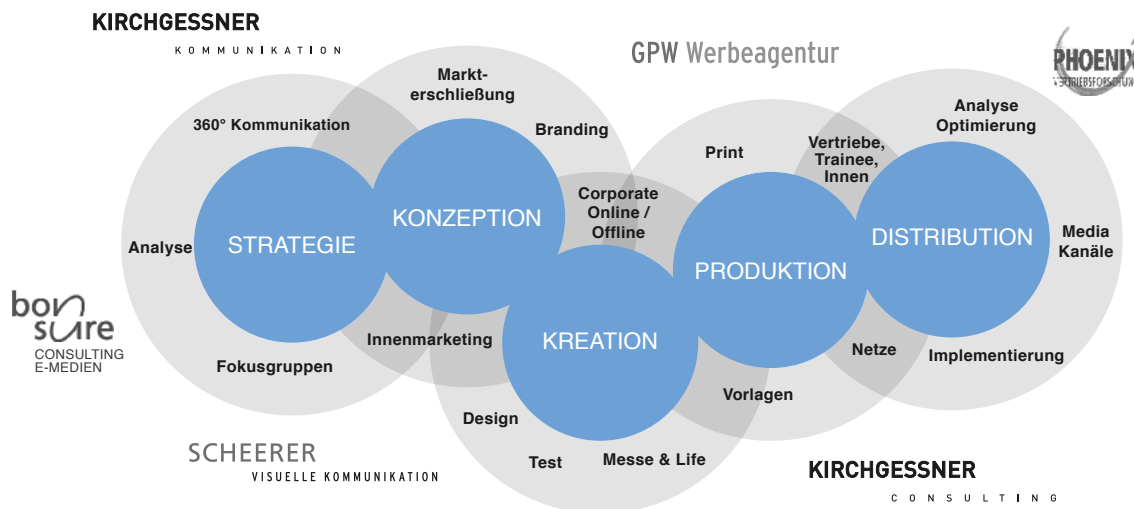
KIRCHGESSNER
KOMMUNIKATION

GPW Werbeagentur

PHOENIX
VERTRIEBSFORSCHUN

Markt-
erschließung

360° Kommunikation

Branding

Print

Analyse
Optimierung

Vertriebe,
Trainee,
Innen

Corporate
Online /
Offline

STRATEGIE

KONZEPTION

PRODUKTION

DISTRIBUTION

Analyse

Media
Kanäle

KREATION

bonsure
CONSULTING
E-MEDIEN

Innenmarketing

Netze

Implementierung

Fokusgruppen

Vorlagen

Design

Test

Messe & Life

SCHEERER
VISUELLE KOMMUNIKATION

KIRCHGESSNER
CONSULTING